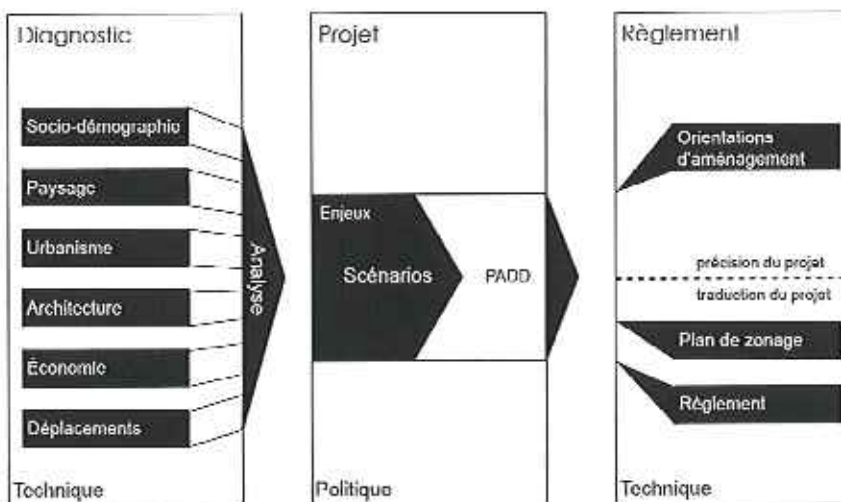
Diagnostic

Socio-démographie

Paysage

Urbanisme

Architecture

Économie

Déplacements

Analyse

Technique

Projet

Enjeux

Scénarios

PADD

Politique

Règlement

Orientations d'aménagement

précision du projet

traduction du projet

Plan de zonage

Règlement

Technique